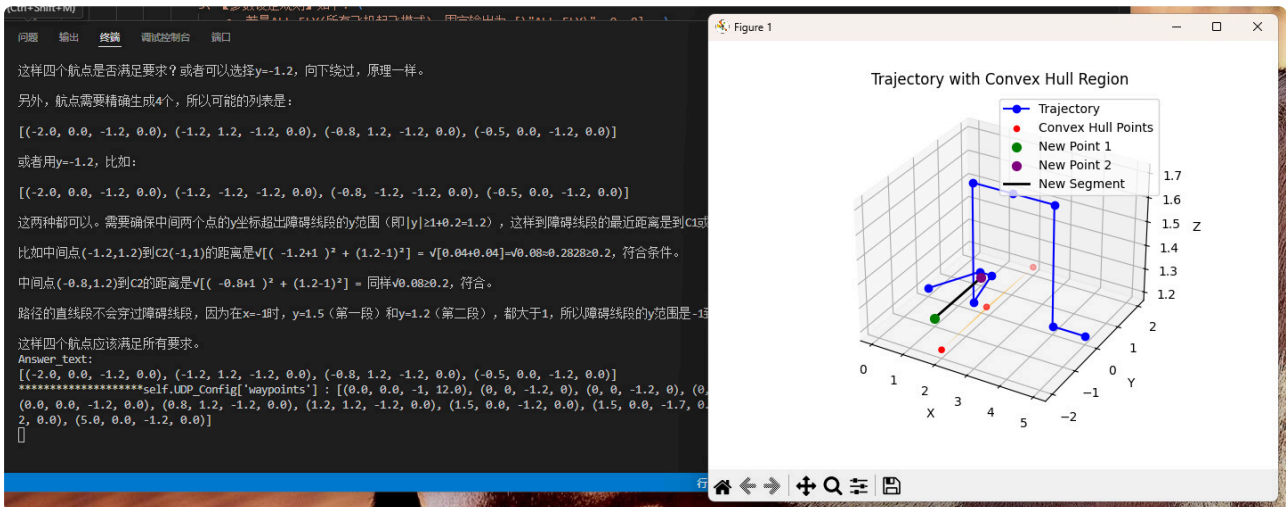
(Ctrl+Shift+M)
问题 输出 终端 调试控制台 端口

这样四个航点是否满足要求？或者可以选择y=-1.2，向下绕过，原理一样。

另外，航点需要精确生成4个，所以可能的列表是：

[(-2.0, 0.0, -1.2, 0.0), (-1.2, 1.2, -1.2, 0.0), (-0.8, 1.2, -1.2, 0.0), (-0.5, 0.0, -1.2, 0.0)]

或者用y=-1.2，比如：

[(-2.0, 0.0, -1.2, 0.0), (-1.2, -1.2, -1.2, 0.0), (-0.8, -1.2, -1.2, 0.0), (-0.5, 0.0, -1.2, 0.0)]

这两种都可以。需要确保中间两个点的y坐标超出障碍线段的y范围（即|y|≥1+0.2=1.2），这样到障碍线段的最近距离是到C1或

比如中间点(-1.2,1.2)到C2(-1,1)的距离是√[( -1.2+1 )² + (1.2-1)²] = √[0.04+0.04]=√0.08≈0.2828≥0.2，符合条件。

中间点(-0.8,1.2)到C2的距离是√[( -0.8+1 )² + (1.2-1)²] = 同样√0.08≥0.2，符合。

路径的直线段不会穿过障碍线段，因为在x=-1时，y=1.5（第一段）和y=1.2（第二段），都大于1，所以障碍线段的y范围是-1

这样四个航点应该满足所有要求。
Answer_text:
[(-2.0, 0.0, -1.2, 0.0), (-1.2, 1.2, -1.2, 0.0), (-0.8, 1.2, -1.2, 0.0), (-0.5, 0.0, -1.2, 0.0)]
********************self.UDP_Config['waypoints'] : [(0.0, 0.0, -1, 12.0), (0, 0, -1.2, 0), (0, 0, -1.2, 0), (0,
(0.0, 0.0, -1.2, 0.0), (0.8, 1.2, -1.2, 0.0), (1.2, 1.2, -1.2, 0.0), (1.5, 0.0, -1.2, 0.0), (1.5, 0.0, -1.7, 0.
2, 0.0), (5.0, 0.0, -1.2, 0.0)]

行

Figure 1

Trajectory with Convex Hull Region

Trajectory
Convex Hull Points
New Point 1
New Point 2
New Segment

1.7
1.6
1.5
1.4
1.3
1.2
Z

0
1
2
3
4
5
X

2
1
0
−1
−2
Y